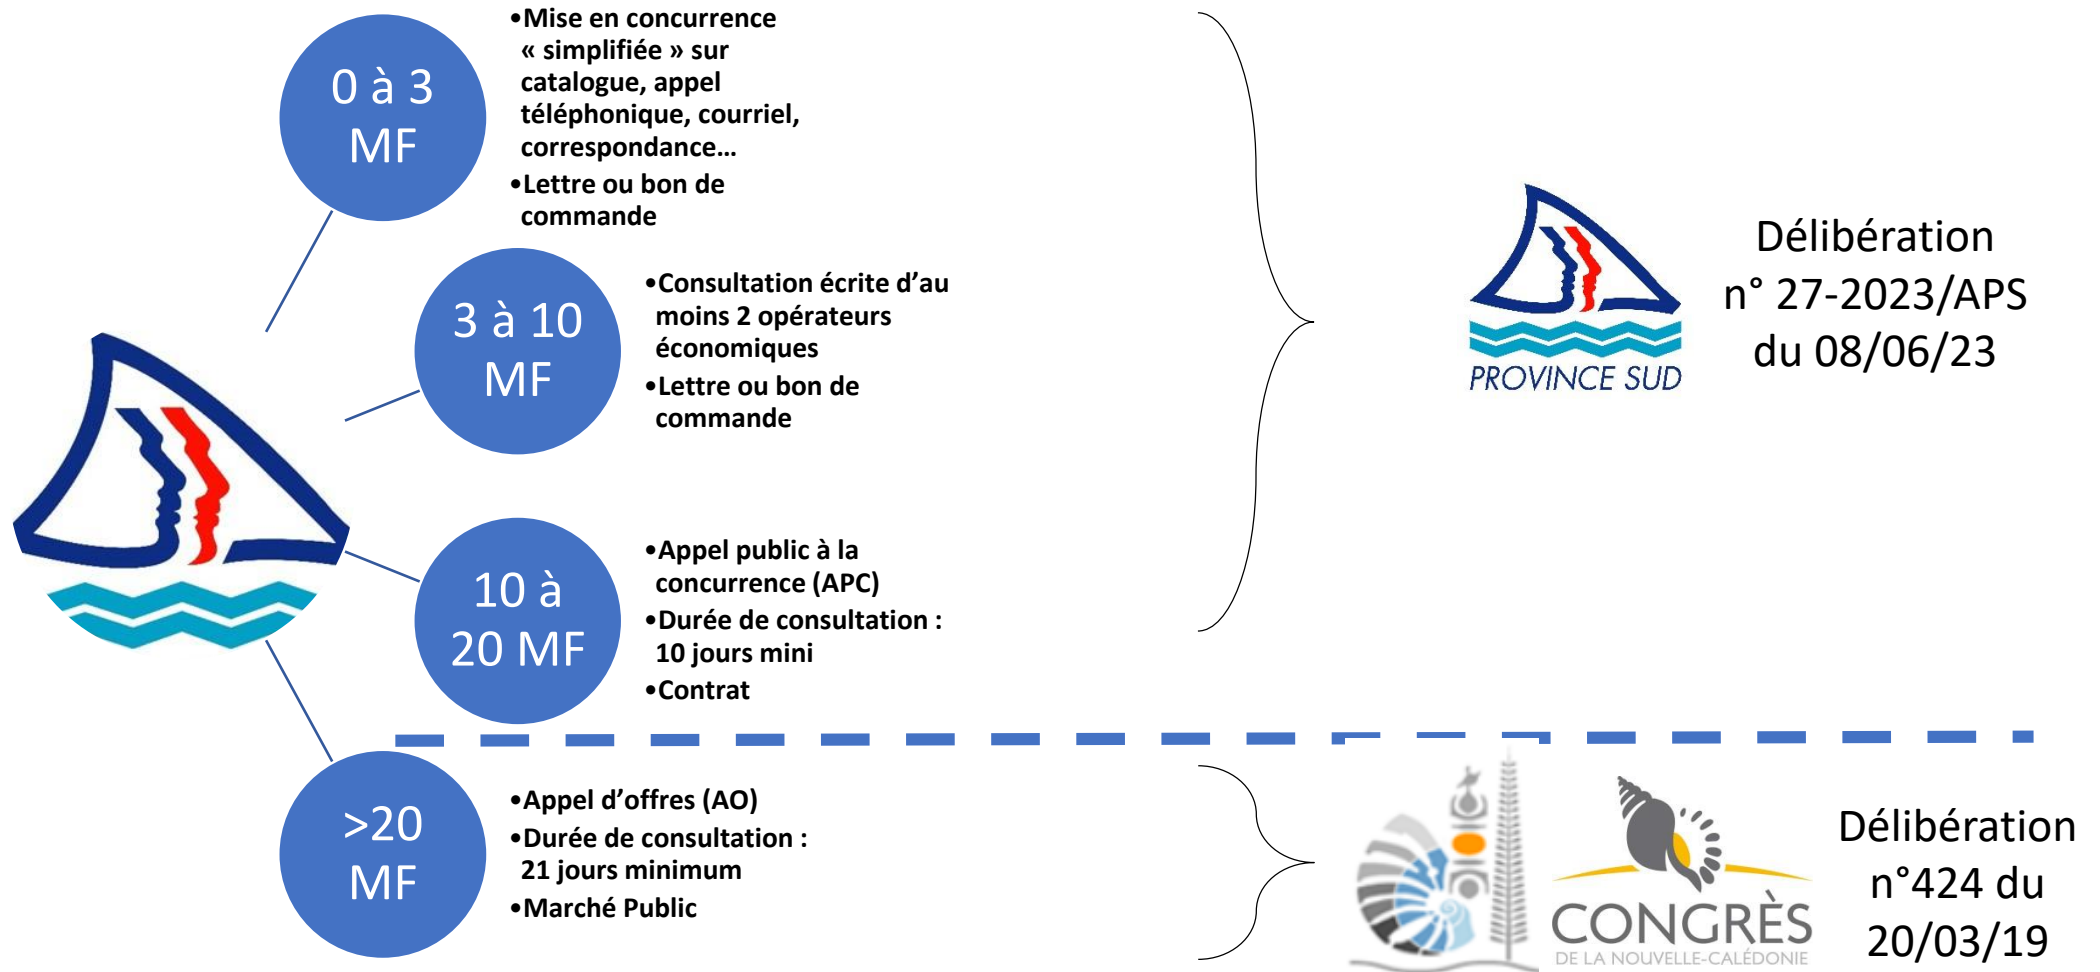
0 à 3 MF

•Mise en concurrence « simplifiée » sur catalogue, appel téléphonique, courriel, correspondance…
•Lettre ou bon de commande

3 à 10 MF

•Consultation écrite d'au moins 2 opérateurs économiques
•Lettre ou bon de commande

10 à 20 MF

•Appel public à la concurrence (APC)
•Durée de consultation : 10 jours mini
•Contrat

>20 MF

•Appel d'offres (AO)
•Durée de consultation : 21 jours minimum
•Marché Public

PROVINCE SUD

Délibération n° 27-2023/APS du 08/06/23

CONGRÈS DE LA NOUVELLE-CALÉDONIE

Délibération n°424 du 20/03/19